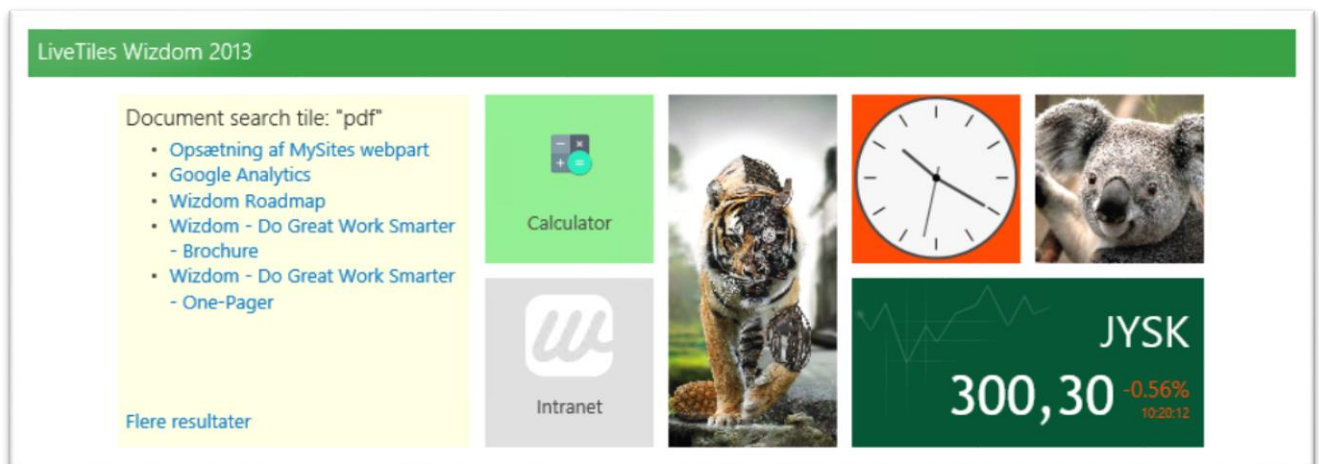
LiveTiles Wizdom 2013

Document search tile: "pdf"

- Opsætning af MySites webpart
- Google Analytics
- Wizdom Roadmap
- Wizdom - Do Great Work Smarter - Brochure
- Wizdom - Do Great Work Smarter - One-Pager

Flere resultater

Calculator

Intranet

JYSK

300,30 -0.56%

10:20:12